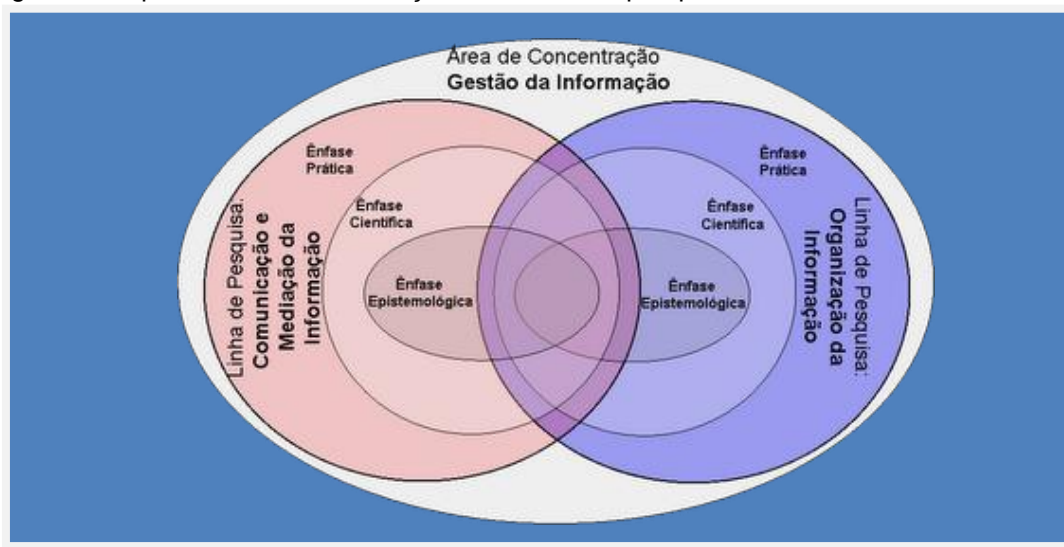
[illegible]

Área de Concentração
Gestão da Informação

Linha de Pesquisa:
Comunicação e Mediação da Informação

Ênfase Prática

Ênfase Científica

Ênfase Epistemológica

Linha de Pesquisa:
Organização da Informação

Ênfase Prática

Ênfase Científica

Ênfase Epistemológica